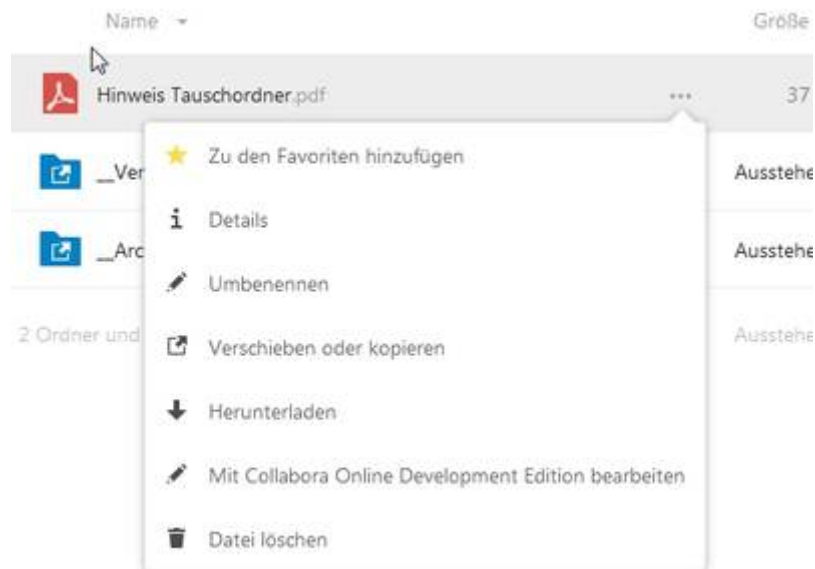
Name

Größe

Hinweis Tauschordner.pdf

...

37

_Ver

Ausstehe

_Arc

Ausstehe

2 Ordner und

Ausstehe

Zu den Favoriten hinzufügen

Details

Umbenennen

Verschieben oder kopieren

Herunterladen

Mit Collabora Online Development Edition bearbeiten

Datei löschen